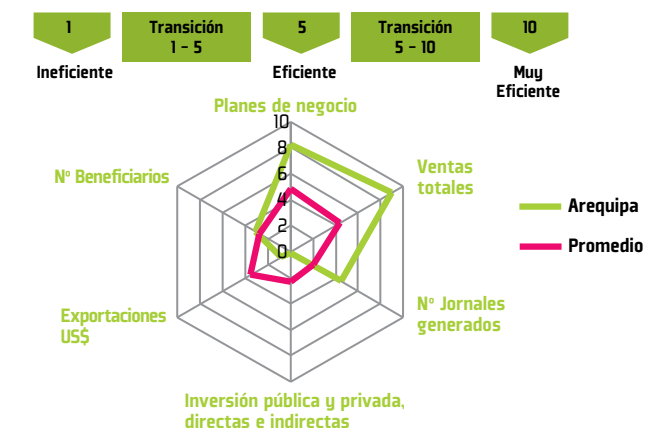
1

Transición 1 - 5

5

Transición 5 - 10

10

Ineficiente

Eficiente

Muy Eficiente

Planes de negocio

10
8
6
4
2
0

Ventas totales

Nº Beneficiarios

Arequipa

Promedio

Nº Jornales generados

Exportaciones US$

Inversión pública y privada, directas e indirectas